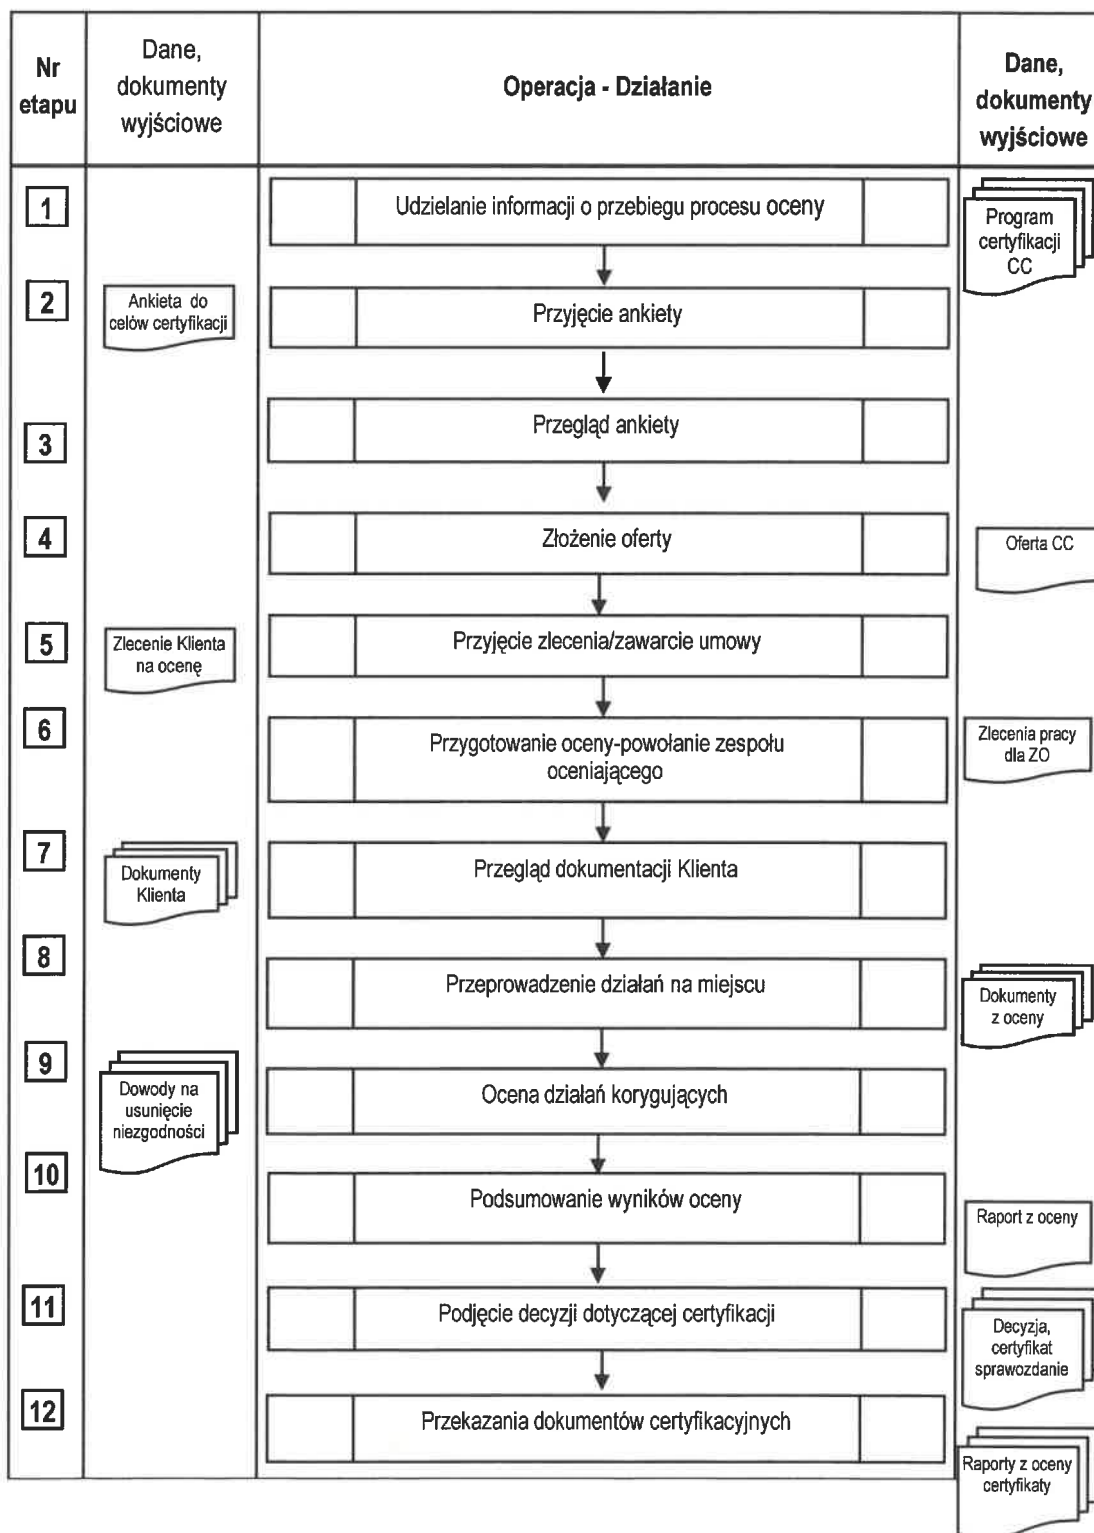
| Nr etapu | Dane, dokumenty wyjściowe | Operacja - Działanie | Dane, dokumenty wyjściowe |
|---|---|---|---|
| 1 | | Udzielanie informacji o przebiegu procesu oceny | Program certyfikacji CC |
| 2 | Ankieta do celów certyfikacji | Przyjęcie ankiety | |
| 3 | | Przegląd ankiety | |
| 4 | | Złożenie oferty | Oferta CC |
| 5 | Zlecenie Klienta na ocenę | Przyjęcie zlecenia/zawarcie umowy | |
| 6 | | Przygotowanie oceny-powołanie zespołu oceniającego | Zlecenia pracy dla ZO |
| 7 | Dokumenty Klienta | Przegląd dokumentacji Klienta | |
| 8 | | Przeprowadzenie działań na miejscu | Dokumenty z oceny |
| 9 | Dowody na usunięcie niezgodności | Ocena działań korygujących | |
| 10 | | Podsumowanie wyników oceny | Raport z oceny |
| 11 | | Podjęcie decyzji dotyczącej certyfikacji | Decyzja, certyfikat sprawozdanie |
| 12 | | Przekazania dokumentów certyfikacyjnych | Raporty z oceny certyfikaty |